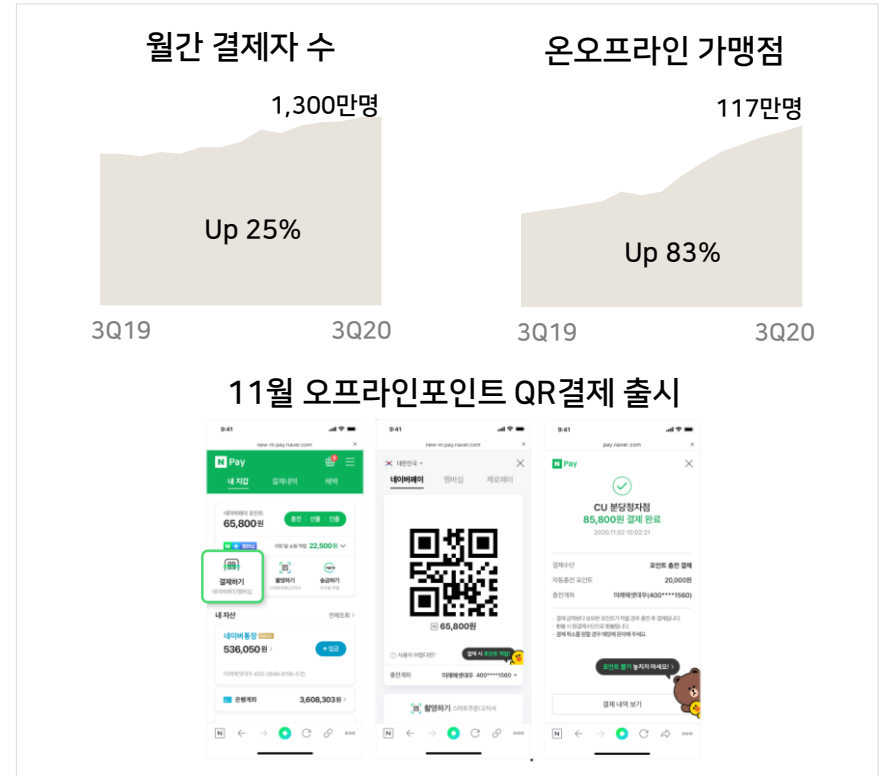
월간 결제자 수

1,300만명

Up 25%

3Q19

3Q20

온오프라인 가맹점

117만명

Up 83%

3Q19

3Q20

11월 오프라인포인트 QR결제 출시

9:41
new-m.pay.naver.com
N Pay
내 지갑 결제내역 혜택
65,800원
충전 선물 인출
22,500원
결제하기
촬영하기
송금하기
내 자산
네이버통장
536,050원
+ 입금
은행계좌
3,608,303원

9:41
new-m.pay.naver.com
대한민국
네이버페이 멤버십 제로페이
65,800원
충전계좌
촬영하기

9:41
pay.naver.com
N Pay
CU 분당정자점
85,800원 결제 완료
2020.11.02 15:02:21
포인트 충전 결제
20,000원
결제 내역 보기